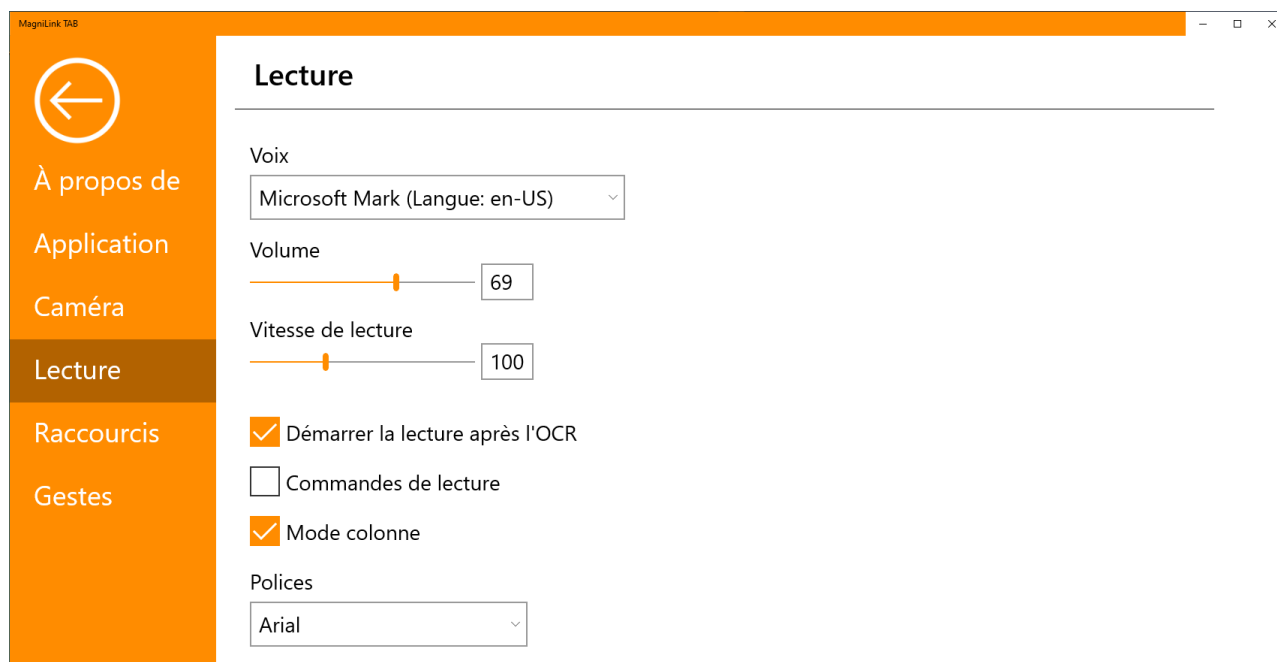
MagniLink TAB

À propos de

Application

Caméra

Lecture

Raccourcis

Gestes

Lecture

Voix

Microsoft Mark (Langue: en-US)

Volume

69

Vitesse de lecture

100

Démarrer la lecture après l'OCR

Commandes de lecture

Mode colonne

Polices

Arial